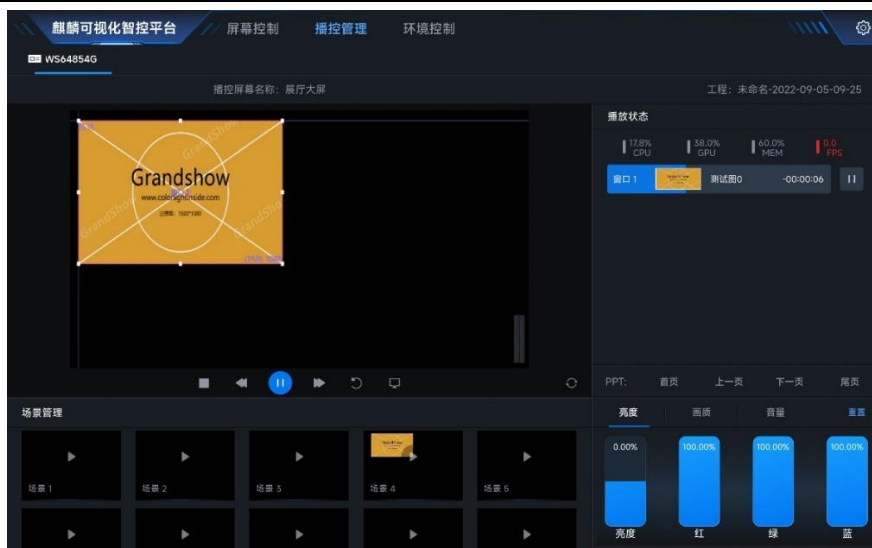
麒麟可视化智控平台 屏幕控制 播控管理 环境控制

WS64854G

播控屏幕名称：展厅大屏

工程：未命名-2022-09-05-09-25

Grandshow
www.colorlightinside.com
分辨率：1920*1080

播放状态

17.8% CPU
38.0% GPU
60.0% MEM
0.0 FPS

窗口 1 测试图0 -00:00:06

PPT: 首页 上一页 下一页 尾页

场景管理

场景 1 场景 2 场景 3 场景 4 场景 5

亮度 画质 音量 重置

0.00% 100.00% 100.00% 100.00%

亮度 红 绿 蓝